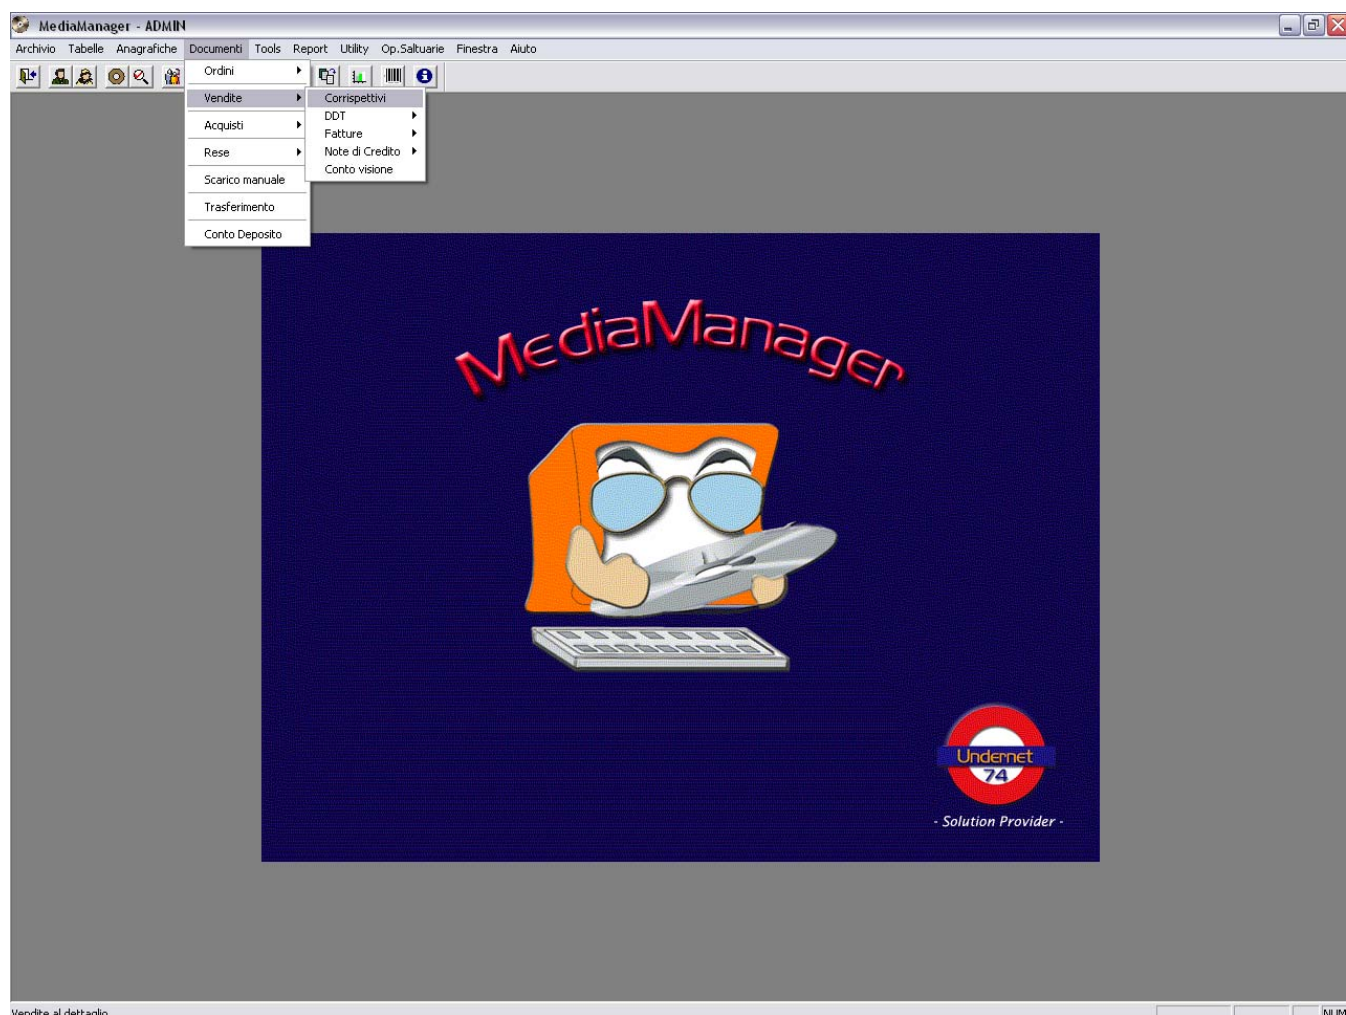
MediaManager - ADMIN

Archivio Tabelle Anagrafiche Documenti Tools Report Utility Op.Saltuarie Finestra Aiuto

Ordini
Vendite
Acquisti
Rese
Scarico manuale
Trasferimento
Conto Deposito

Corrispettivi
DDT
Fatture
Note di Credito
Conto visione

MediaManager

Undernet 74
- Solution Provider -

Vendite al dettaglio

NUM